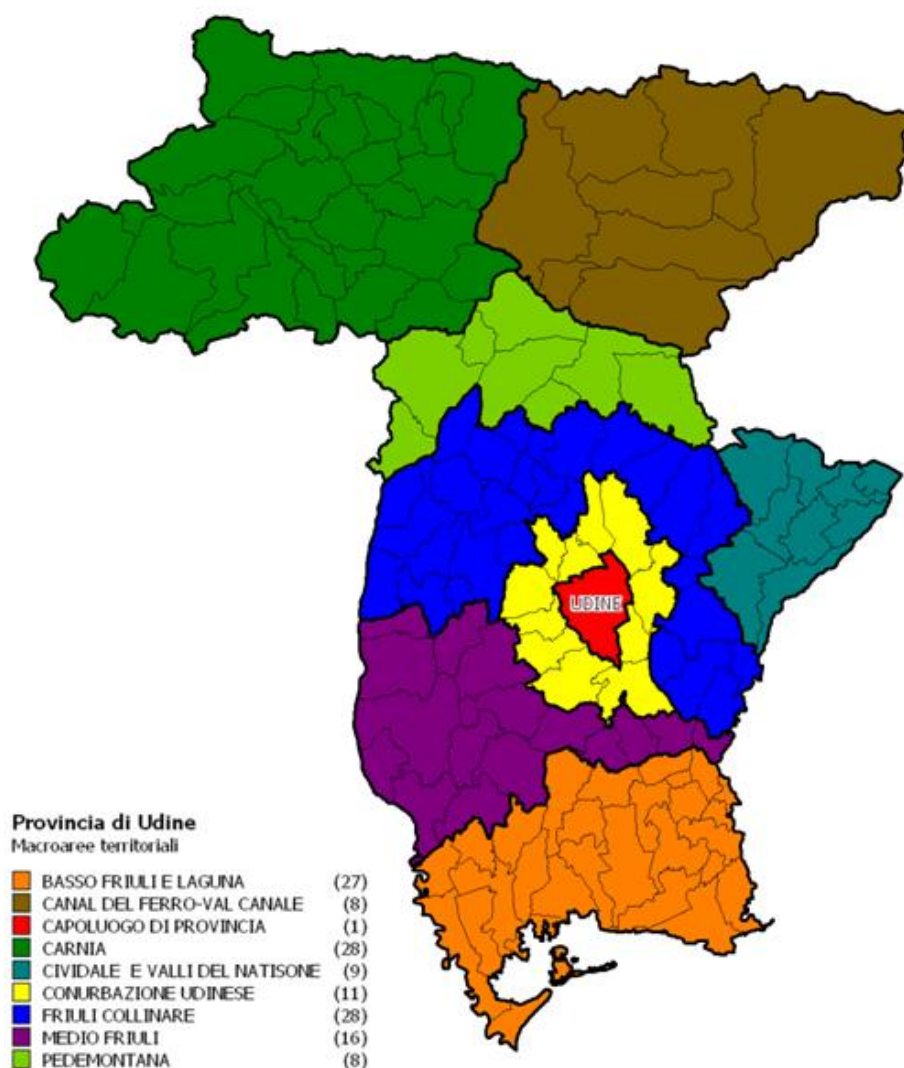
UDINE

Provincia di Udine
Macroaree territoriali

BASSO FRIULI E LAGUNA (27)
CANAL DEL FERRO-VAL CANALE (8)
CAPOLUOGO DI PROVINCIA (1)
CARNIA (28)
CIVIDALE E VALLI DEL NATISONE (9)
CONURBAZIONE UDINESE (11)
FRIULI COLLINARE (28)
MEDIO FRIULI (16)
PEDEMONTANA (8)